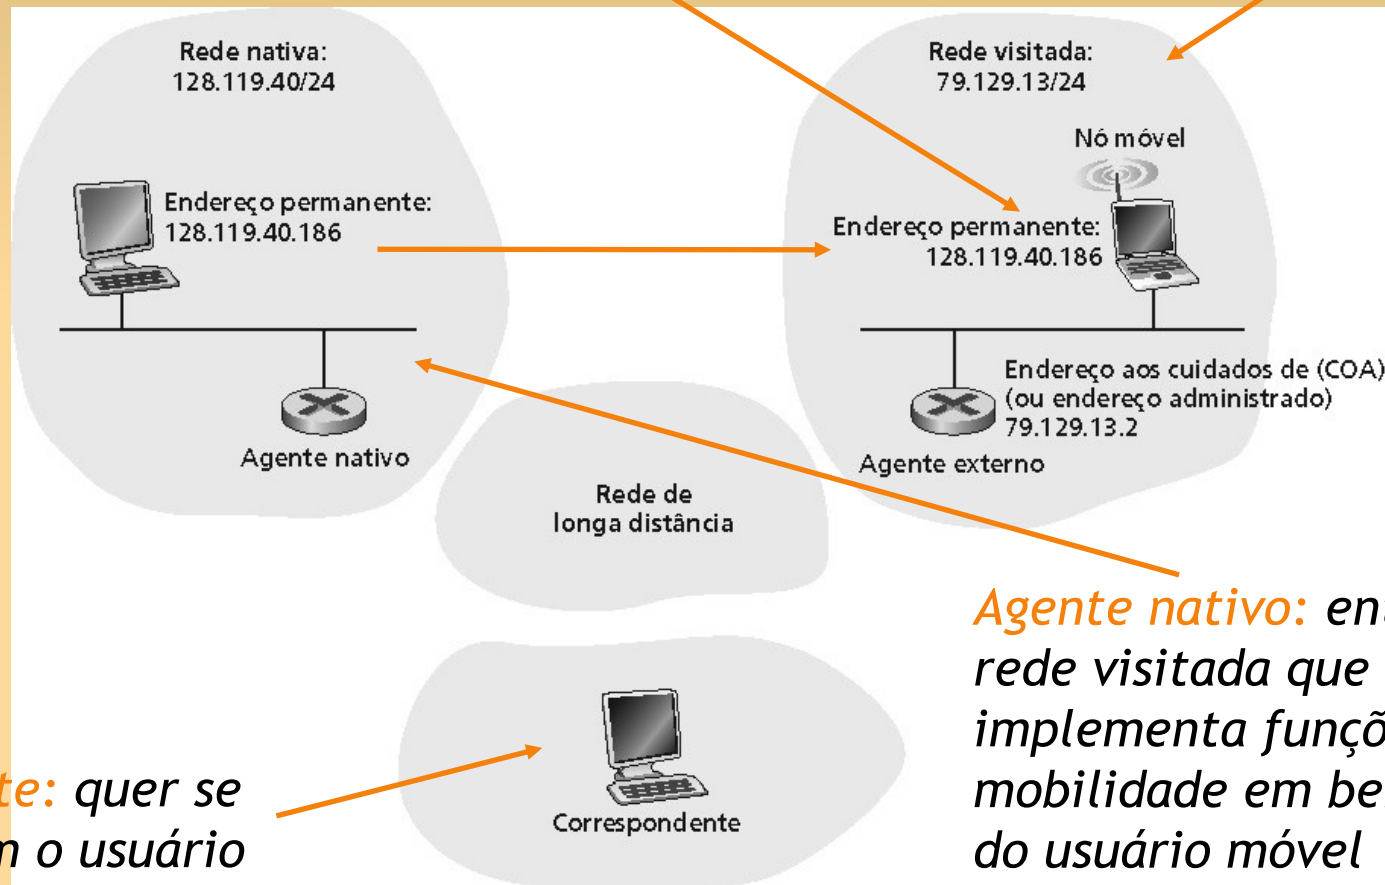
Rede nativa:
128.119.40/24

Endereço permanente:
128.119.40.186

Agente nativo

Rede visitada:
79.129.13/24

Nó móvel

Endereço permanente:
128.119.40.186

Endereço aos cuidados de (COA)
(ou endereço administrado)
79.129.13.2

Agente externo

Rede de
longa distância

Correspondente

te: quer se
n o usuário

Agente nativo: en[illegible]
rede visitada que
implementa funçõ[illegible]
mobilidade em be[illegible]
do usuário móvel